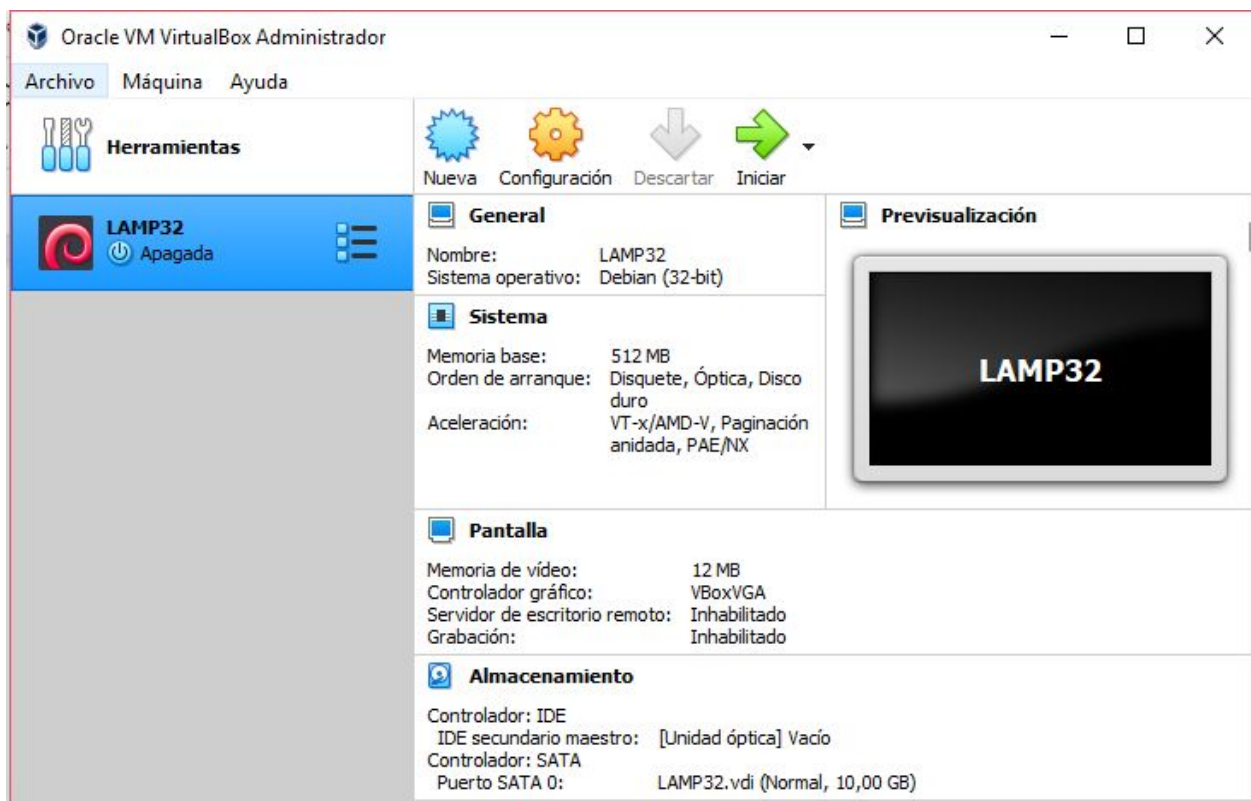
Oracle VM VirtualBox Administrador

Archivo Máquina Ayuda

Herramientas

LAMP32
Apagada

Nueva Configuración Descartar Iniciar

General

Nombre: LAMP32
Sistema operativo: Debian (32-bit)

Sistema

Memoria base: 512 MB
Orden de arranque: Disquete, Óptica, Disco duro
Aceleración: VT-x/AMD-V, Paginación anidada, PAE/NX

Previsualización

LAMP32

Pantalla

Memoria de vídeo: 12 MB
Controlador gráfico: VBoxVGA
Servidor de escritorio remoto: Inhabilitado
Grabación: Inhabilitado

Almacenamiento

Controlador: IDE
IDE secundario maestro: [Unidad óptica] Vacío
Controlador: SATA
Puerto SATA 0: LAMP32.vdi (Normal, 10,00 GB)